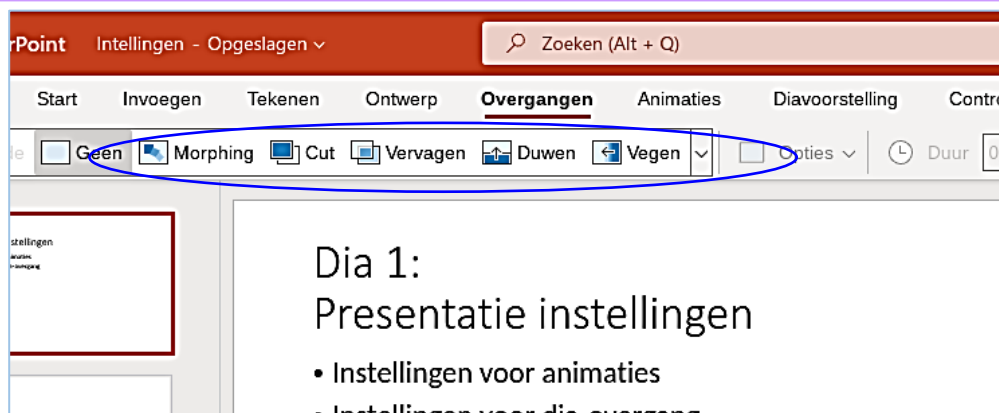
rPoint Intellingen - Opgeslagen

Zoeken (Alt + Q)

Start Invoegen Tekenen Ontwerp Overgangen Animaties Diavoorstelling Contr

de Geen Morphing Cut Vervagen Duwen Vegen Opties Duur

stellingen

Dia 1:
Presentatie instellingen

• Instellingen voor animaties
• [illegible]